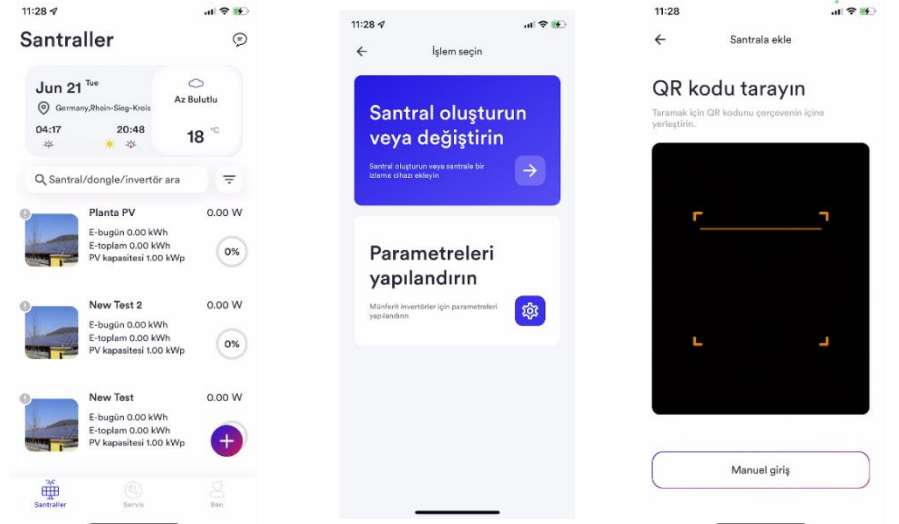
11:28

Santraller

Jun 21 Tue

Germany,Rhein-Sieg-Kreis

04:17

20:48

Az Bulutlu

18 °C

Santral/dongle/invertör ara

Planta PV

0.00 W

E-bugün 0.00 kWh

E-toplam 0.00 kWh

PV kapasitesi 1.00 kWp

0%

New Test 2

0.00 W

E-bugün 0.00 kWh

E-toplam 0.00 kWh

PV kapasitesi 1.00 kWp

0%

New Test

0.00 W

E-bugün 0.00 kWh

E-toplam 0.00 kWh

PV kapasitesi 1.00 kWp

Santraller

Servis

Sen

11:28

İşlem seçin

Santral oluşturun veya değiştirin

Santral oluşturun veya santrale bir izleme cihazı ekleyin

Parametreleri yapılandırın

Münferit invertörler için parametreleri yapılandırın

11:28

Santrala ekle

QR kodu tarayın

Taramak için QR kodunu çerçevenin içine yerleştirin.

Manuel giriş